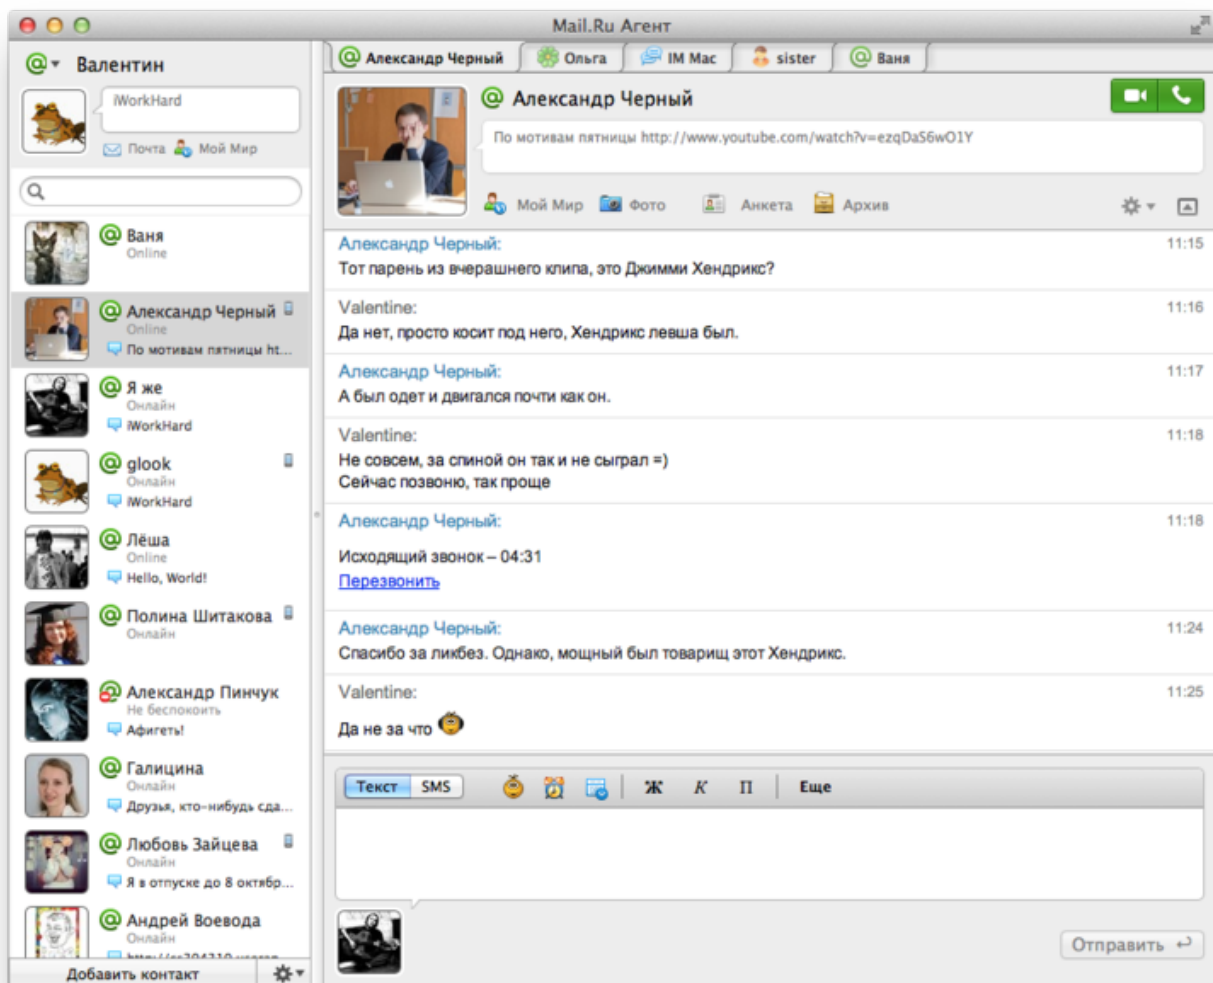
Mail.Ru Агент

Валентин

iWorkHard

Почта Мой Мир

Ваня
Online

Александр Черный
Online
По мотивам пятницы ht...

Я же
Онлайн
iWorkHard

glook
Онлайн
iWorkHard

Лёша
Online
Hello, World!

Полина Шитакова
Онлайн

Александр Пинчук
Не беспокоить
Афигеть!

Галицина
Онлайн
Друзья, кто-нибудь сда...

Любовь Зайцева
Онлайн
Я в отпуске до 8 октябр...

Андрей Воевода
Онлайн

Добавить контакт

Александр Черный | Ольга | IM Mac | sister | Ваня

Александр Черный

По мотивам пятницы http://www.youtube.com/watch?v=ezqDaS6wO1Y

Мой Мир Фото Анкета Архив

Александр Черный: 11:15
Тот парень из вчерашнего клипа, это Джимми Хендрикс?

Valentine: 11:16
Да нет, просто косит под него, Хендрикс левша был.

Александр Черный: 11:17
А был одет и двигался почти как он.

Valentine: 11:18
Не совсем, за спиной он так и не сыграл =)
Сейчас позвоню, так проще

Александр Черный: 11:18
Исходящий звонок – 04:31
Перезвонить

Александр Черный: 11:24
Спасибо за ликбез. Однако, мощный был товарищ этот Хендрикс.

Valentine: 11:25
Да не за что

Текст SMS Ж К П Еще

Отправить